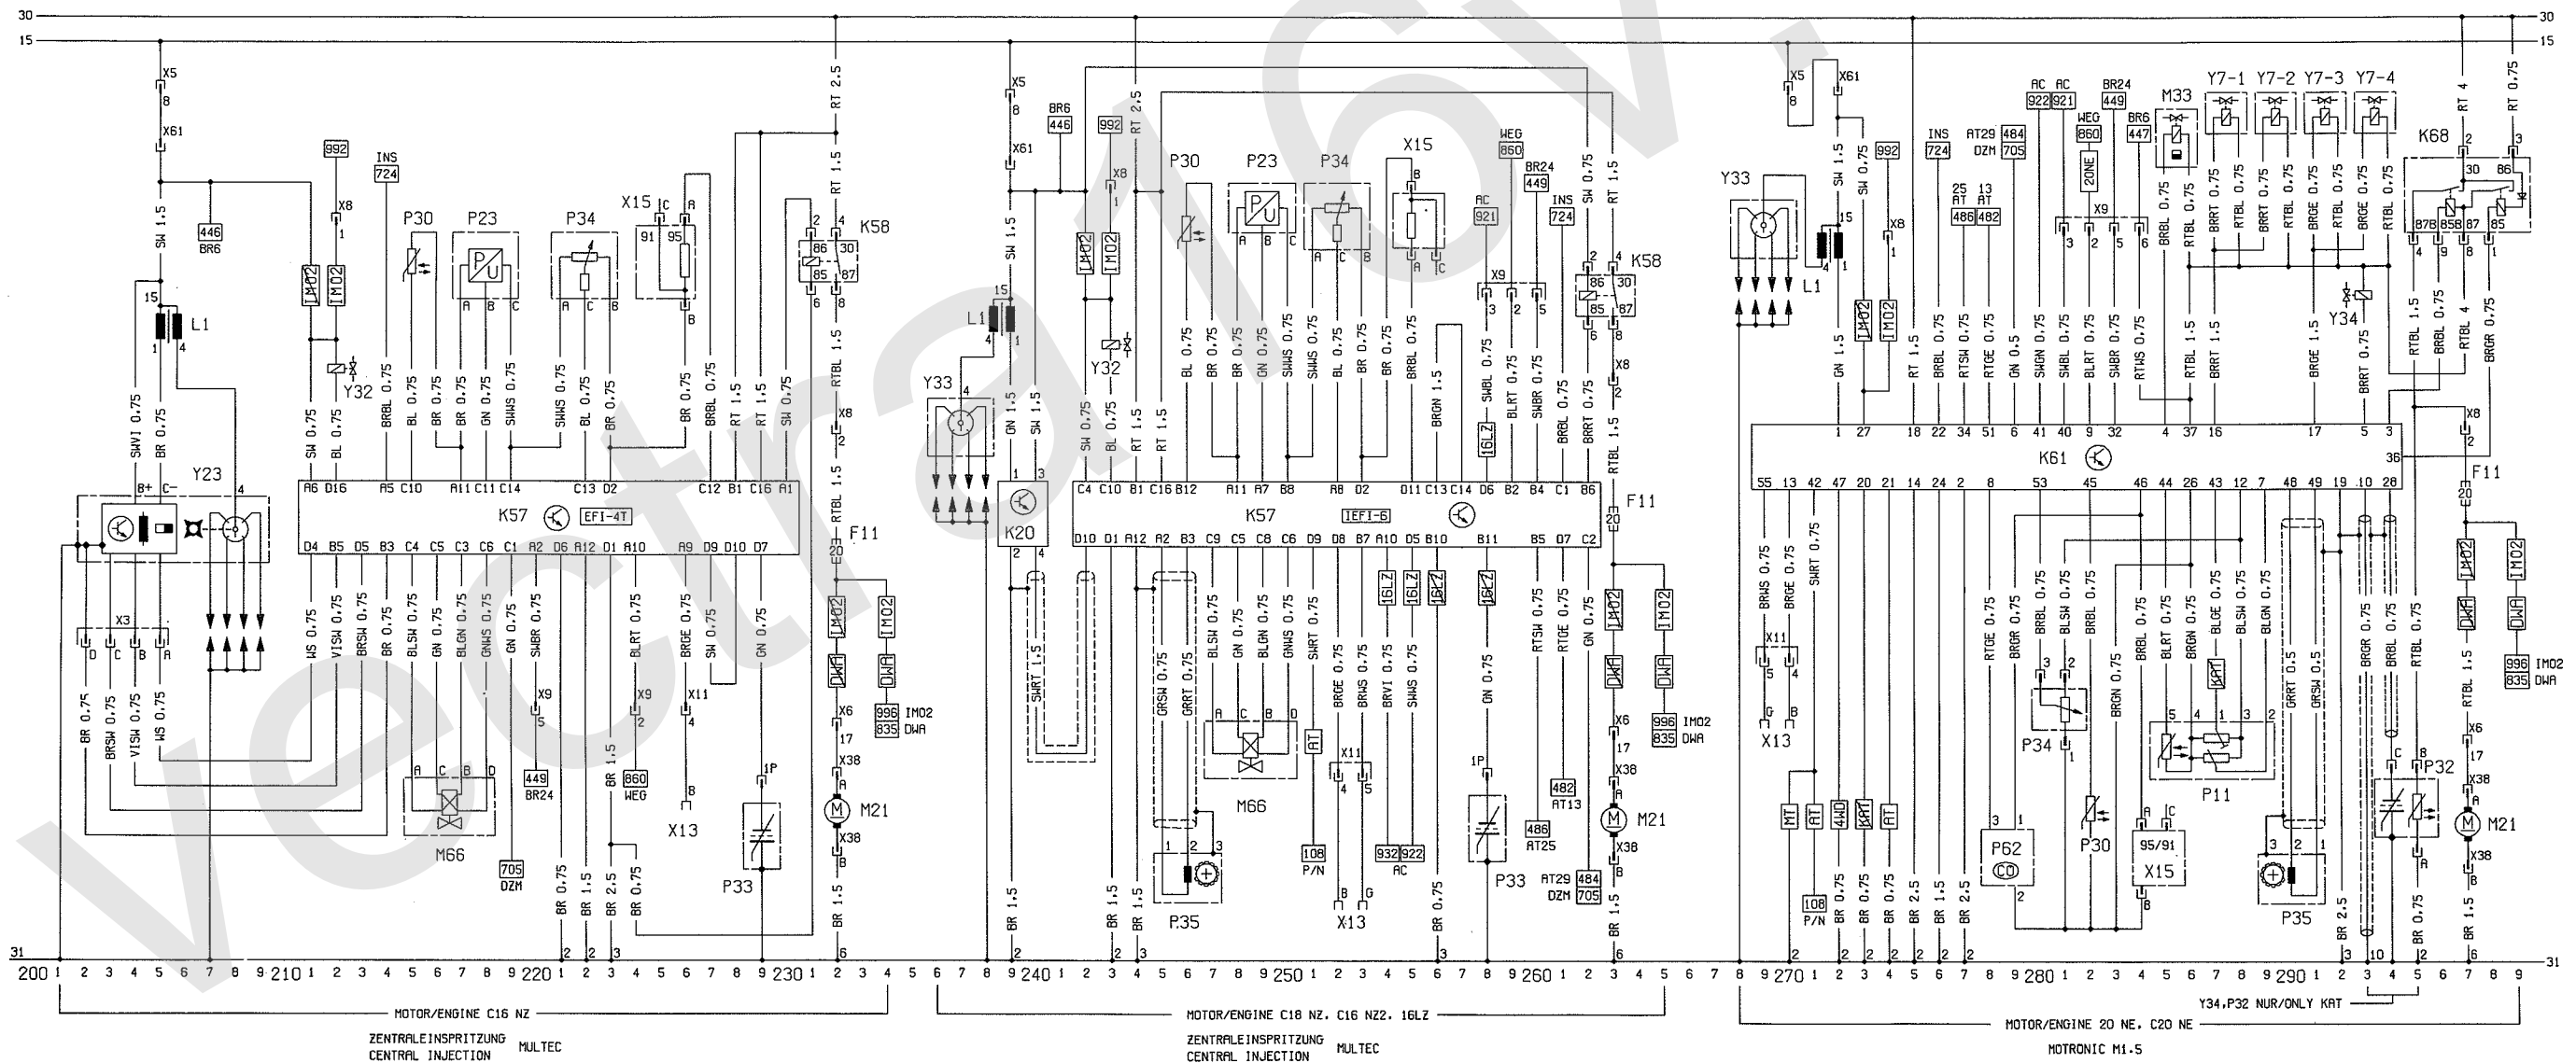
30
15
30
15

X5
8
X61
SW 1.5
446
BR6
15
L1
1 4
SWVI 0.75
BR 0.75
B+ C-
Y23
4
X3
D C B A
BR 0.75
BRSW 0.75
VISW 0.75
WS 0.75
992
X8
1
IM02
IM02
Y32
INS
724
P30
P23
P34
X15
C A
91 95
B
SW 0.75
BL 0.75
BRBL 0.75
BL 0.75
BR 0.75
BR 0.75
GN 0.75
SWWS 0.75
SWWS 0.75
BL 0.75
BR 0.75
BR 0.75
BRBL 0.75
RT 1.5
RT 1.5
SW 0.75
A6 D16 A5 C10 A11 C11 C14 C13 D2 C12 B1 C16 A1
K57
EFI-4T
D4 B5 D5 B3 C4 C5 C3 C6 C1 A2 D6 A12 D1 A10 A9 D9 D10 D7
WS 0.75
VISW 0.75
BRSW 0.75
BR 0.75
BLSW 0.75
GN 0.75
BLGN 0.75
GNWS 0.75
GN 0.75
SWBR 0.75
X9
5
449
BR24
BLRT 0.75
X9
2
860
WEG
BRGE 0.75
X11
4
B
X13
SW 0.75
GN 0.75
1P
P33
M66
705
DZM
BR 0.75
BR 1.5
BR 2.5
BR 0.75
BR 1.5
RT 2.5
RT 1.5
K58
2 4
86 30
85 87
6 8
RTBL 1.5
X8
2
RTBL 1.5
F11
20
IM02
IM02
DWA
DWA
996 IM02
835 DWA
X6
17
X38
A
M21
X38
B
BR 1.5

X5
8
X61
BR6
446
992
X8
1
RT 2.5
SW 1.5
L1
15
4 1
Y33
4
GN 1.5
SW 1.5
1 3
K20
2 4
SWRT 1.5
IM02
IM02
Y32
SW 0.75
BL 0.75
RT 1.5
RT 1.5
P30
P23
P34
X15
A B C
A C B
B
A C
BL 0.75
BR 0.75
BR 0.75
GN 0.75
SWWS 0.75
BL 0.75
BR 0.75
BR 0.75
BRBL 0.75
BRGN 1.5
AC
921
X9
3 2 5
SWBL 0.75
16LZ
BLRT 0.75
WEG
860
BR24
449
SWBR 0.75
INS
724
BRBL 0.75
SW 0.75
BRRT 0.75
RT 1.5
K58
2 4
86 30
85 87
6 8
X8
2
RTBL 1.5
F11
20
C4 C10 B1 C16 B12 A11 A7 B8 A8 D2 D11 C13 C14 D6 B2 B4 C1 B6
K57
IEFI-6
D10 D1 A12 A2 B3 C9 C5 C8 C6 D9 D8 B7 A10 D5 B10 B11 B5 D7 C2
GRSW 0.75
GRRT 0.75
BLSW 0.75
GN 0.75
BLGN 0.75
GNWS 0.75
SWRT 0.75
AT
108
P/N
BRGE 0.75
BRWS 0.75
X11
4 5
B G
X13
BRVI 0.75
SWWS 0.75
16LZ
16LZ
16LZ
932 922
AC
16LZ
GN 0.75
1P
P33
RTSW 0.75
RTGE 0.75
482
AT13
486
AT25
AT29 484
DZM 705
GN 0.75
IM02
IM02
DWA
DWA
996 IM02
835 DWA
X6
17
X38
A
M21
X38
B
M66
A C B D
P35
1 2 3
BR 1.5
BR 1.5
BR 1.5
BR 0.75
BR 1.5

X5
8
X61
Y33
L1
4 1
15
SW 1.5
SW 0.75
992
X8
1
GN 1.5
IM02
IM02
RT 1.5
INS
724
BRBL 0.75
AT29 484
DZM 705
25 13
AT AT
486 482
RTSW 0.75
RTGE 0.75
GN 0.5
AC AC
922 921
SWGN 0.75
SWBL 0.75
WEG
860
ZONE
X9
3 2 5 6
BLRT 0.75
BR24
449
SWBR 0.75
BR6
447
RTWS 0.75
M33
BRBL 0.75
RTBL 0.75
Y7-1
Y7-2
Y7-3
Y7-4
BRRT 0.75
RTBL 0.75
BRRT 0.75
RTBL 0.75
BRGE 0.75
RTBL 0.75
BRGE 0.75
RTBL 0.75
RTBL 1.5
BRRT 1.5
Y34
BRGE 1.5
BRRT 0.75
RT 4
RT 0.75
K68
2 3
30 86
87b 85b 87 85
4 9 8 1
RTBL 1.5
BRBL 0.75
RTBL 4
BRGR 0.75
1 27 18 22 34 51 6 41 40 9 32 4 37 16 17 5 3
36
K61
55 13 42 47 20 21 14 24 2 8 53 45 46 44 26 43 12 7 48 49 19 10 28
BRWS 0.75
BRGE 0.75
SWRT 0.75
X11
5 4
G B
X13
MT
AT
108
P/N
4WD
KAT
AT
BR 0.75
BR 0.75
BR 0.75
BR 2.5
BR 1.5
BR 2.5
RTGE 0.75
BRGR 0.75
P62
CO
3 1
2
BRBL 0.75
BLSW 0.75
BRBL 0.75
3 2
P34
1
P30
BRGN 0.75
BRBL 0.75
BLRT 0.75
BRGN
BLGE 0.75
KAT
BLSW 0.75
BLGN 0.75
5 4 1 3 2
P11
A C
95/91
X15
B
GRRT 0.5
GRSW 0.5
3 2 1
P35
BR 2.5
BRGR 0.75
BRBL 0.75
RTBL 0.75
C B
P32
A
BR 0.75
X8
2
F11
20
IM02
IM02
DWA
DWA
996 IM02
835 DWA
RTBL 1.5
X6
17
X38
A
M21
X38
B
BR 1.5

31
31
200 1 2 3 4 5 6 7 8 9 210 1 2 3 4 5 6 7 8 9 220 1 2 3 4 5 6 7 8 9 230 1 2 3 4 5 6 7 8 9 240 1 2 3 4 5 6 7 8 9 250 1 2 3 4 5 6 7 8 9 260 1 2 3 4 5 6 7 8 9 270 1 2 3 4 5 6 7 8 9 280 1 2 3 4 5 6 7 8 9 290 1 2 3 4 5 6 7 8 9

MOTOR/ENGINE C16 NZ
ZENTRALEINSPRITZUNG
CENTRAL INJECTION MULTEC
MOTOR/ENGINE C18 NZ, C16 NZ2, 16LZ
ZENTRALEINSPRITZUNG
CENTRAL INJECTION MULTEC
Y34,P32 NUR/ONLY KAT
MOTOR/ENGINE 20 NE, C20 NE
MOTRONIC M1.5

vectra/ov